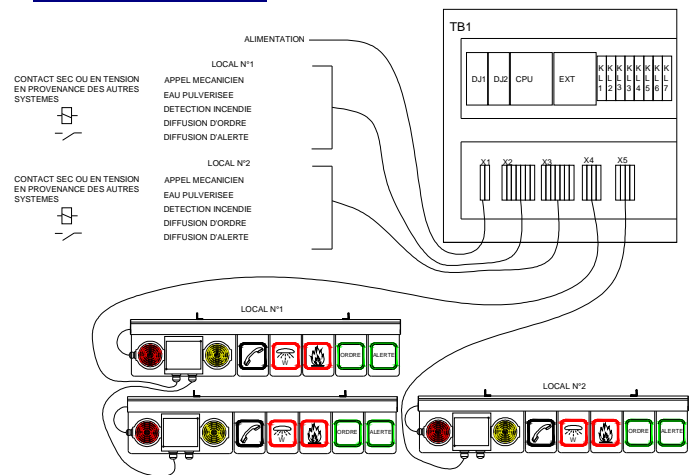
ALIMENTATION

TB1

DJ1 DJ2 CPU EXT

KL1 KL2 KL3 KL4 KL5 KL6 KL7

LOCAL N°1

CONTACT SEC OU EN TENSION EN PROVENANCE DES AUTRES SYSTEMES

APPEL MECANICIEN
EAU PULVERISEE
DETECTION INCENDIE
DIFFUSION D'ORDRE
DIFFUSION D'ALERTE

LOCAL N°2

CONTACT SEC OU EN TENSION EN PROVENANCE DES AUTRES SYSTEMES

APPEL MECANICIEN
EAU PULVERISEE
DETECTION INCENDIE
DIFFUSION D'ORDRE
DIFFUSION D'ALERTE

X1 X2 X3 X4 X5

LOCAL N°1

W ORDRE ALERTE

W ORDRE ALERTE

LOCAL N°2

W ORDRE ALERTE